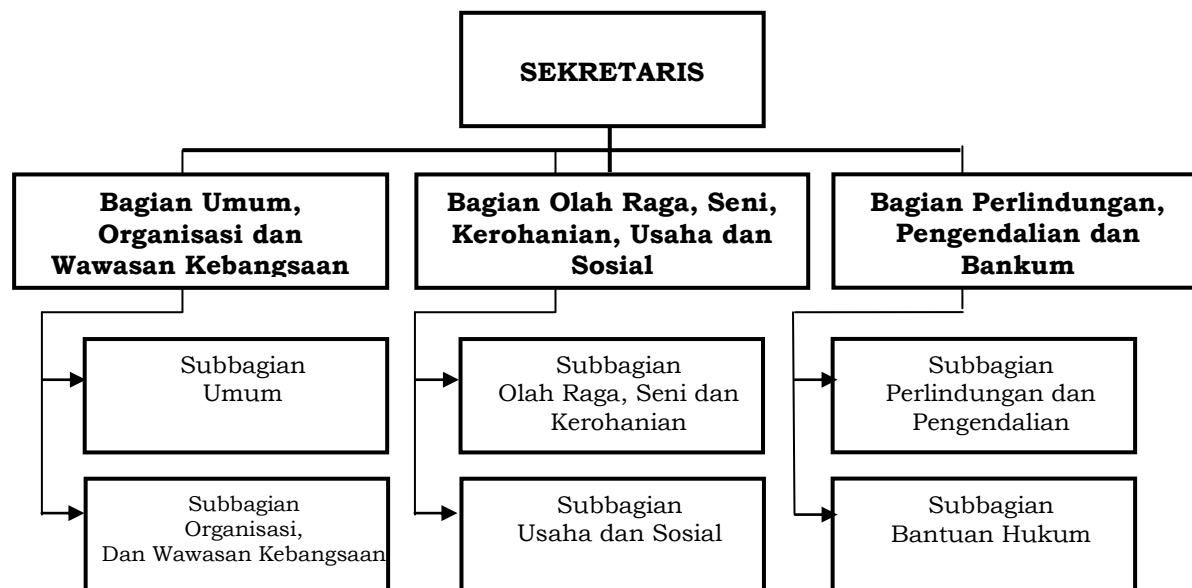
SEKRETARIS

Bagian Umum, Organisasi dan Wawasan Kebangsaan

Subbagian Umum

Subbagian Organisasi, Dan Wawasan Kebangsaan

Bagian Olah Raga, Seni, Kerohanian, Usaha dan Sosial

Subbagian Olah Raga, Seni dan Kerohanian

Subbagian Usaha dan Sosial

Bagian Perlindungan, Pengendalian dan Bankum

Subbagian Perlindungan dan Pengendalian

Subbagian Bantuan Hukum